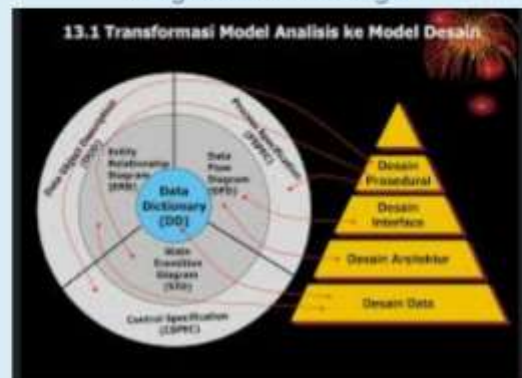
13.1 Transformasi Model Analisis ke Model Desain

Data Object Description (DOD)

Process Specification (PSPEC)

Entity Relationship Diagram (ERD)

Data Flow Diagram (DFD)

Data Dictionary (DD)

State Transition Diagram (STD)

Control Specification (CSPEC)

Desain Prosedural

Desain Interface

Desain Arsitektur

Desain Data